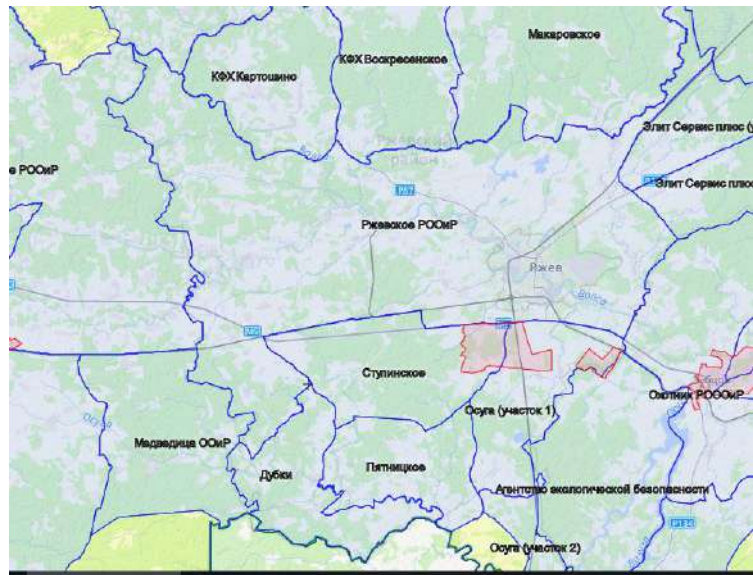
Макаровское

КФХ Воскресенское

КФХ Картошино

Ржевский район

Элит Сервис плюс (

е РООиР

Р87

Элит Сервис плюс

Ржевское РООиР

Ржев

Волга

М9

Ступинское

Охотник РООиР

Осуга (участок 1)

Осуга

Медведица ООиР

Пятницкое

Дубки

Агентство экологической безопасности

Р136

Осуга (участок 2)